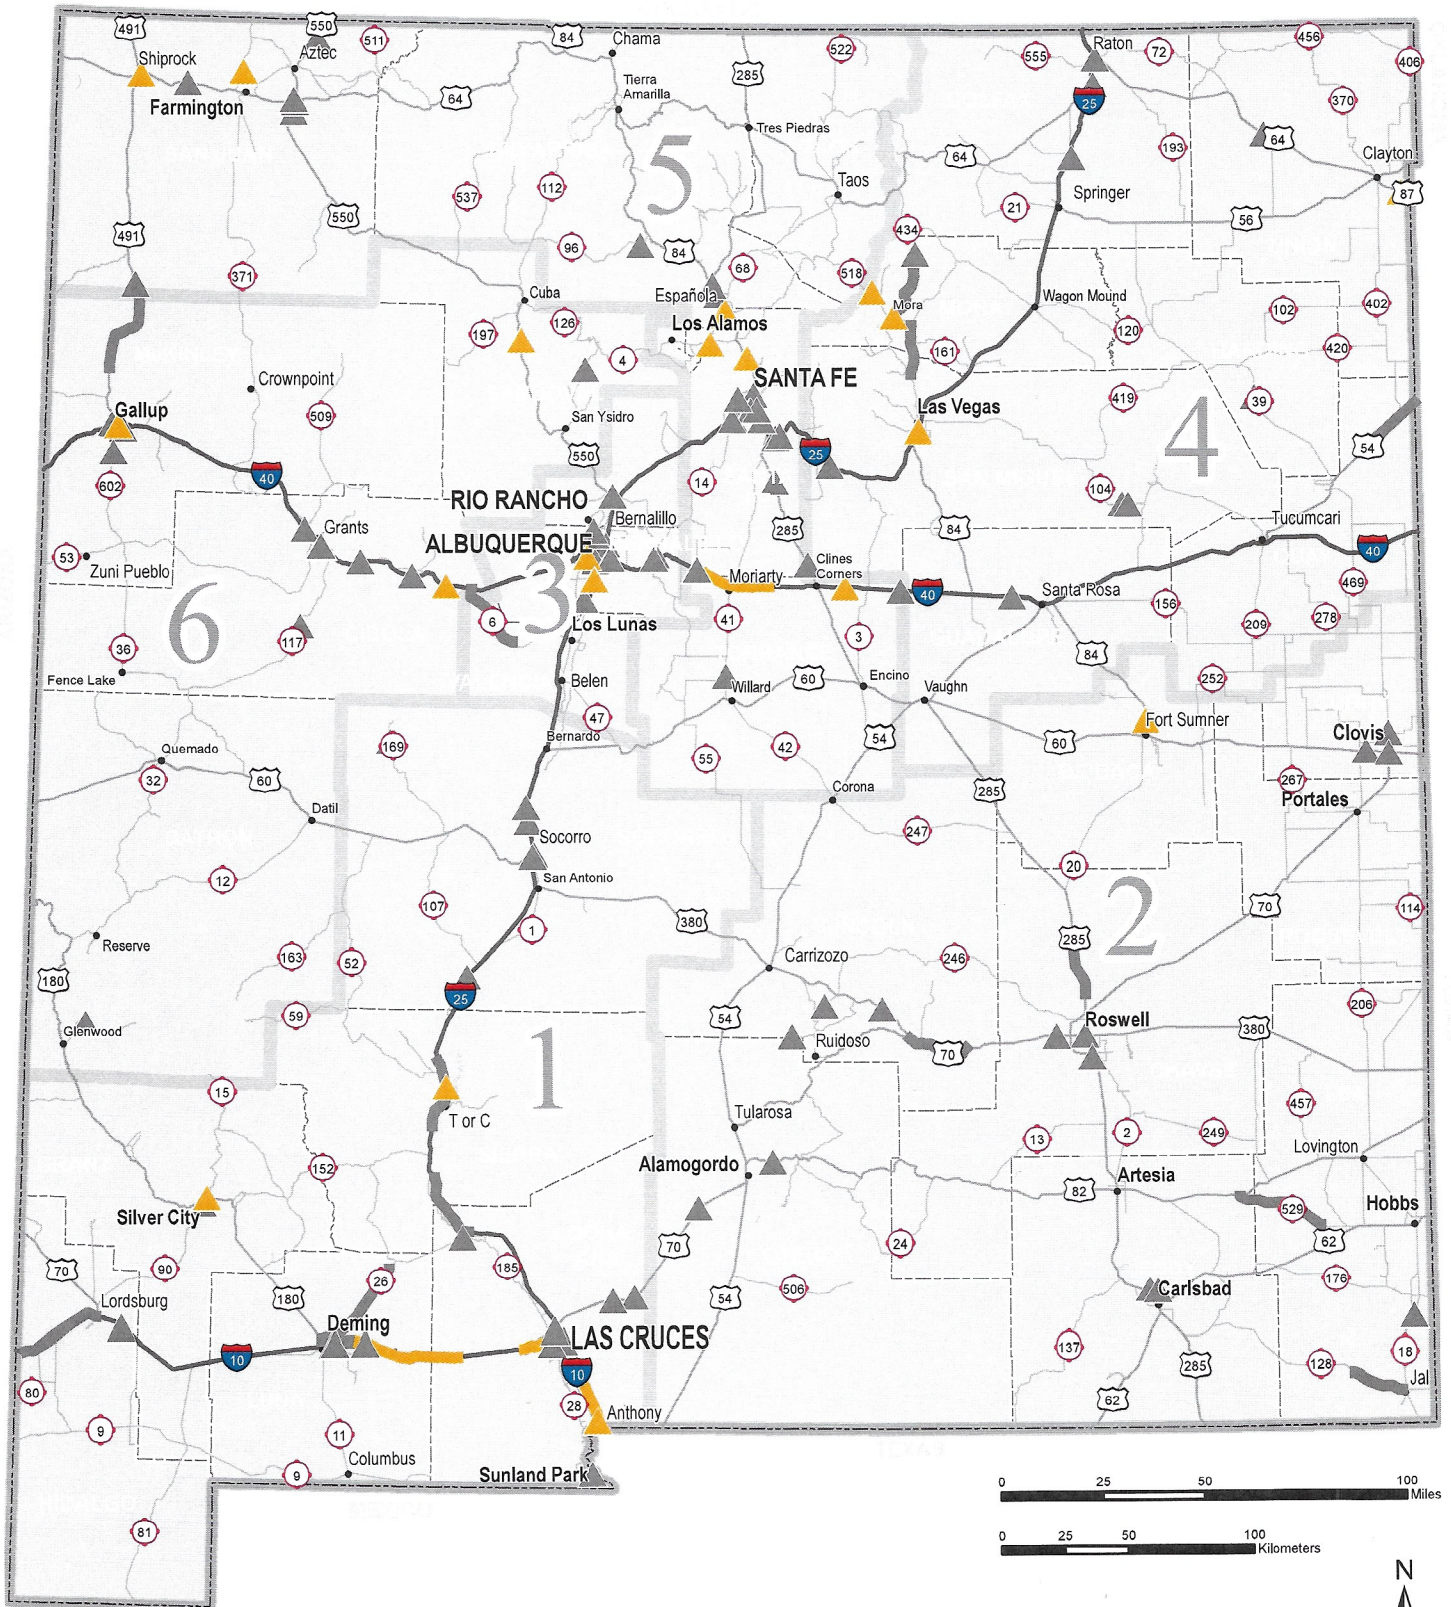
491 550 511 84 Chama 522 555 Raton 72 456 406
Shiprock Aztec
Farmington
64 Tierra Amarilla 285 25 370
Tres Piedras
5 64 193 64 Clayton
Taos
537 112 21 Springer 87
550 434 56
491 96 84 68
371 518
Cuba Española Mora Wagon Mound 102 402
197 126 Los Alamos 120
4 161 420
SANTA FE
Crownpoint
Las Vegas 419 39
Gallup 509 San Ysidro 4
550 25 54
40
602 14 104
RIO RANCHO Bernalillo Tucumcari
285
ALBUQUERQUE 84
Grants Clines 40
53 Zuni Pueblo Moriarty Corners 40 469
3 6 Santa Rosa 156
6 Los Lunas 41 278 209
117 3
36 84
Fence Lake Belen Willard 60 Encino Vaughn 252
47 Fort Sumner
Quemado Bernardo 169 Clovis
42 54 60
32 60 55
Corona 267
Datil 285 Portales
Socorro 247
12 San Antonio 20
107 2
380 70 114
Reserve 1
163 52 Carrizozo 246 285
180
25 206
Glenwood 59 54 Ruidoso Roswell 380
70
1
15
T or C Tularosa 457
13 2 249
152 Lovington
Alamogordo Artesia
82
Silver City Hobbs
529
70 24 62
70 90 185
26 176
Lordsburg 180 54 506 Carlsbad
Deming
LAS CRUCES 18
10 137 285
80 10 128
28 Jal
9 Anthony 62
11
Columbus
9 Sunland Park
81
0 25 50 100 Miles
0 25 50 100 Kilometers
N